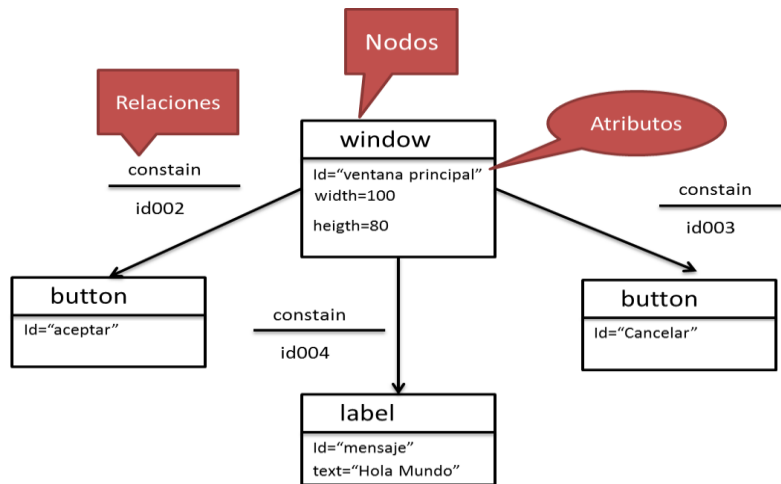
Nodos

Relaciones

Atributos

window
Id="ventana principal"
width=100
heigth=80

constain
id002

constain
id003

button
Id="aceptar"

constain
id004

button
Id="Cancelar"

label
Id="mensaje"
text="Hola Mundo"